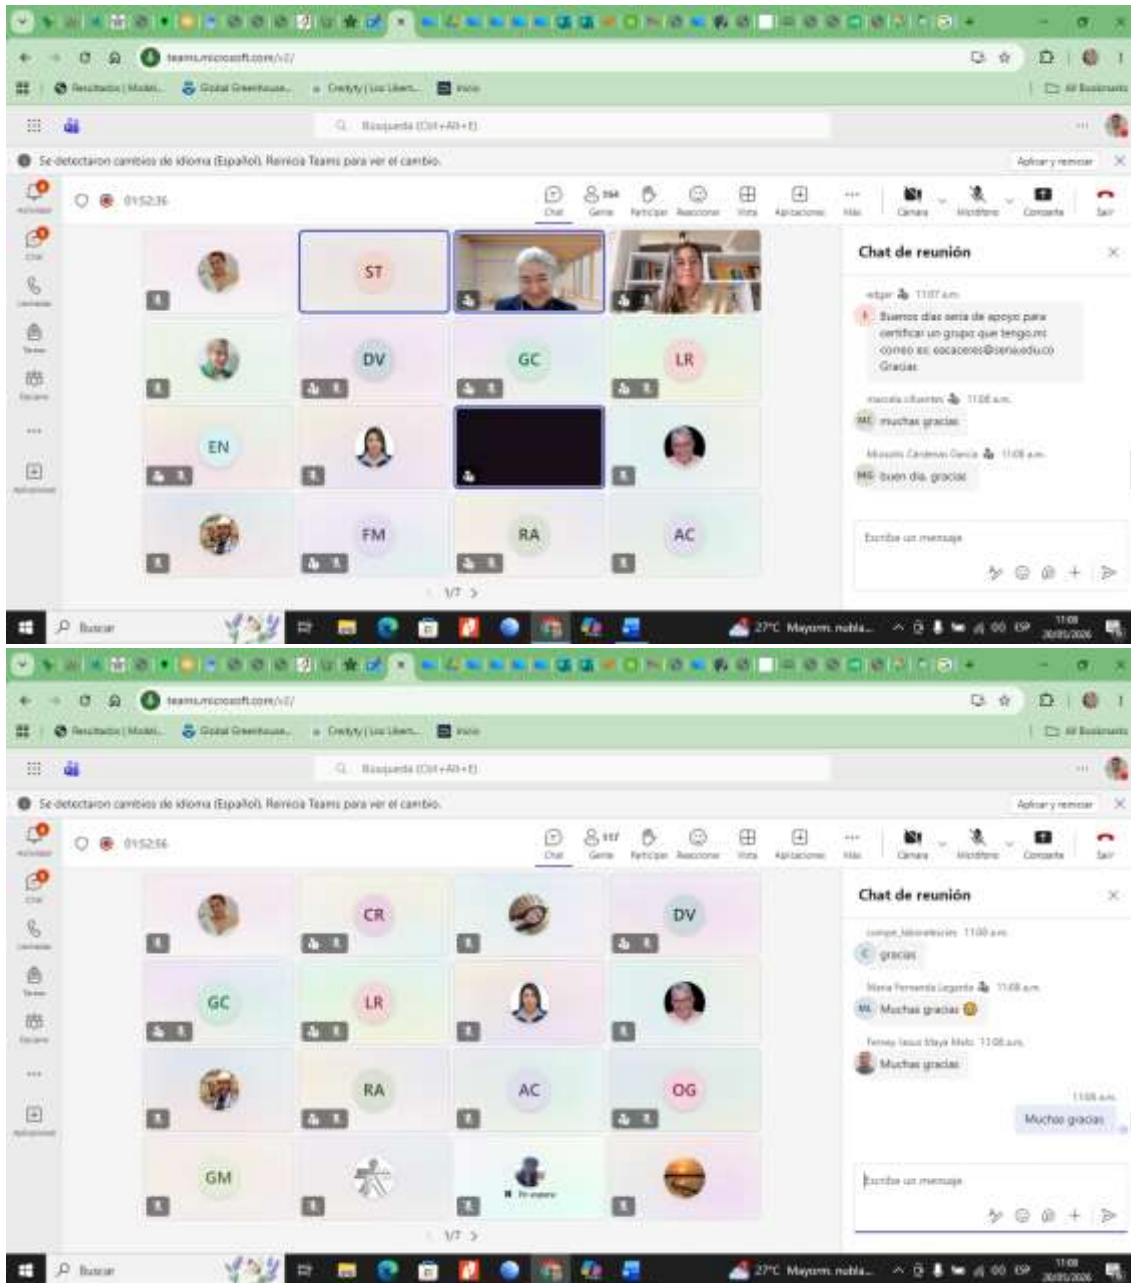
teams.microsoft.com/v2/

Resultados | Model... Global Greenhouse... Credyty | Los Liber... Inicio

All Bookmarks

Búsqueda (Ctrl+Alt+E)

Se detectaron cambios de idioma (Español). Reinicia Teams para ver el cambio.

Aplicar y reiniciar

01:52:36

Chat Gente Participar Reaccionar Vista Aplicaciones Más Cámara Micrófono Compartir Salir

ST

DV GC LR

EN

FM RA AC

1/7

Chat de reunión

edgar 11:07 a.m.

Buenos días sería de apoyo para certificar un grupo que tengo.mi correo es: eacaceres@sena.edu.co Gracias

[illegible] 11:08 a.m.

muchas gracias

Mónica Cárdenas García 11:08 a.m.

buen día, gracias

Escribe un mensaje

Buscar

27°C Mayorm. nubla...

teams.microsoft.com/v2/

Resultados | Model... Global Greenhouse... Credyty | Los Liber... Inicio

All Bookmarks

Búsqueda (Ctrl+Alt+E)

Se detectaron cambios de idioma (Español). Reinicia Teams para ver el cambio.

Aplicar y reiniciar

01:52:56

Chat Gente Participar Reaccionar Vista Aplicaciones Más Cámara Micrófono Compartir Salir

CR DV

GC LR

RA AC OG

GM

1/7

Chat de reunión

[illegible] 11:08 a.m.

gracias

Maria Fernanda Legarda 11:08 a.m.

Muchas gracias

Yeiney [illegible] 11:08 a.m.

Muchas gracias

11:08 a.m.

Muchas gracias

Escribe un mensaje

Buscar

27°C Mayorm. nubla...